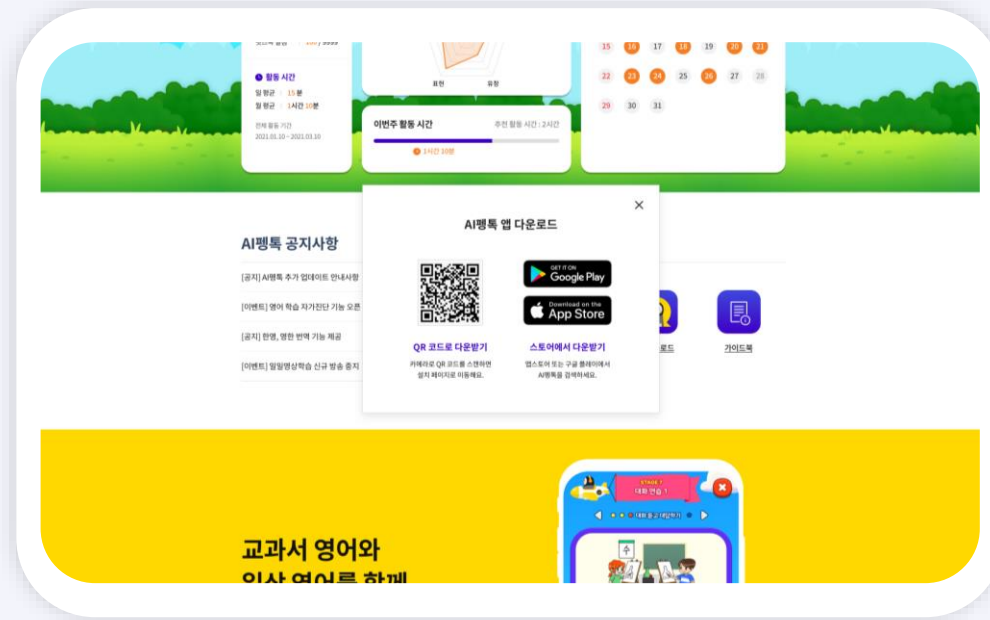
활동 시간
일 평균 : 15분
월 평균 : 1시간 10분
전체 활동 기간
2021.01.10 ~ 2021.03.10

표현 유형

이번주 활동 시간
주전 활동 시간 : 2시간
1시간 10분

15 16 17 18 19 20 21
22 23 24 25 26 27 28
29 30 31

AI펭톡 공지사항
[공지] AI펭톡 추가 업데이트 안내사항
[이벤트] 영어 학습 자가진단 기능 오픈
[공지] 한영, 영한 번역 기능 제공
[이벤트] 말말영상학습 신규 방송 중지

AI펭톡 앱 다운로드
×
GET IT ON
Google Play
Download on the
App Store
QR 코드로 다운받기
카메라로 QR 코드를 스캔하면 설치 페이지로 이동해요.
스토어에서 다운받기
앱스토어 또는 구글 플레이에서 AI펭톡을 검색하세요.

로드
가이드북

교과서 영어와
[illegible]

STAGE 1
대화 연습 1
대화 듣고 따라하기